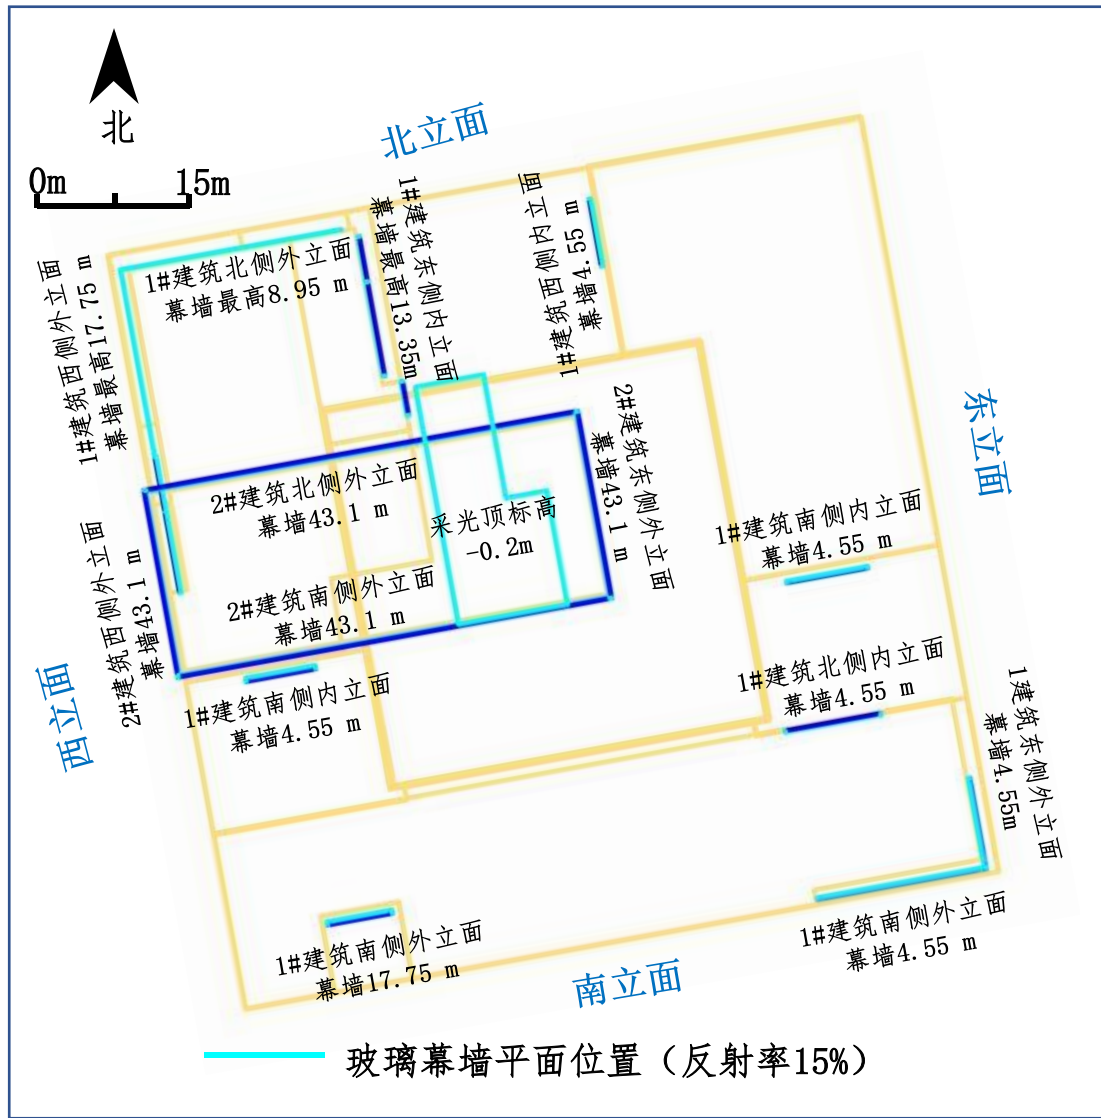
北

0m 15m

北立面

1#建筑北侧外立面
幕墙最高8.95 m

1#建筑东侧内立面
幕墙最高13.35m

1#建筑西侧内立面
幕墙4.55 m

1#建筑西侧外立面
幕墙最高17.75 m

东立面

2#建筑东侧外立面
幕墙43.1 m

2#建筑北侧外立面
幕墙43.1 m

采光顶标高
-0.2m

1#建筑南侧内立面
幕墙4.55 m

2#建筑西侧外立面
幕墙43.1 m

2#建筑南侧外立面
幕墙43.1 m

西立面

1#建筑南侧内立面
幕墙4.55 m

1#建筑北侧内立面
幕墙4.55 m

1#建筑东侧外立面
幕墙4.55m

1#建筑南侧外立面
幕墙17.75 m

1#建筑南侧外立面
幕墙4.55 m

南立面

玻璃幕墙平面位置（反射率15%）